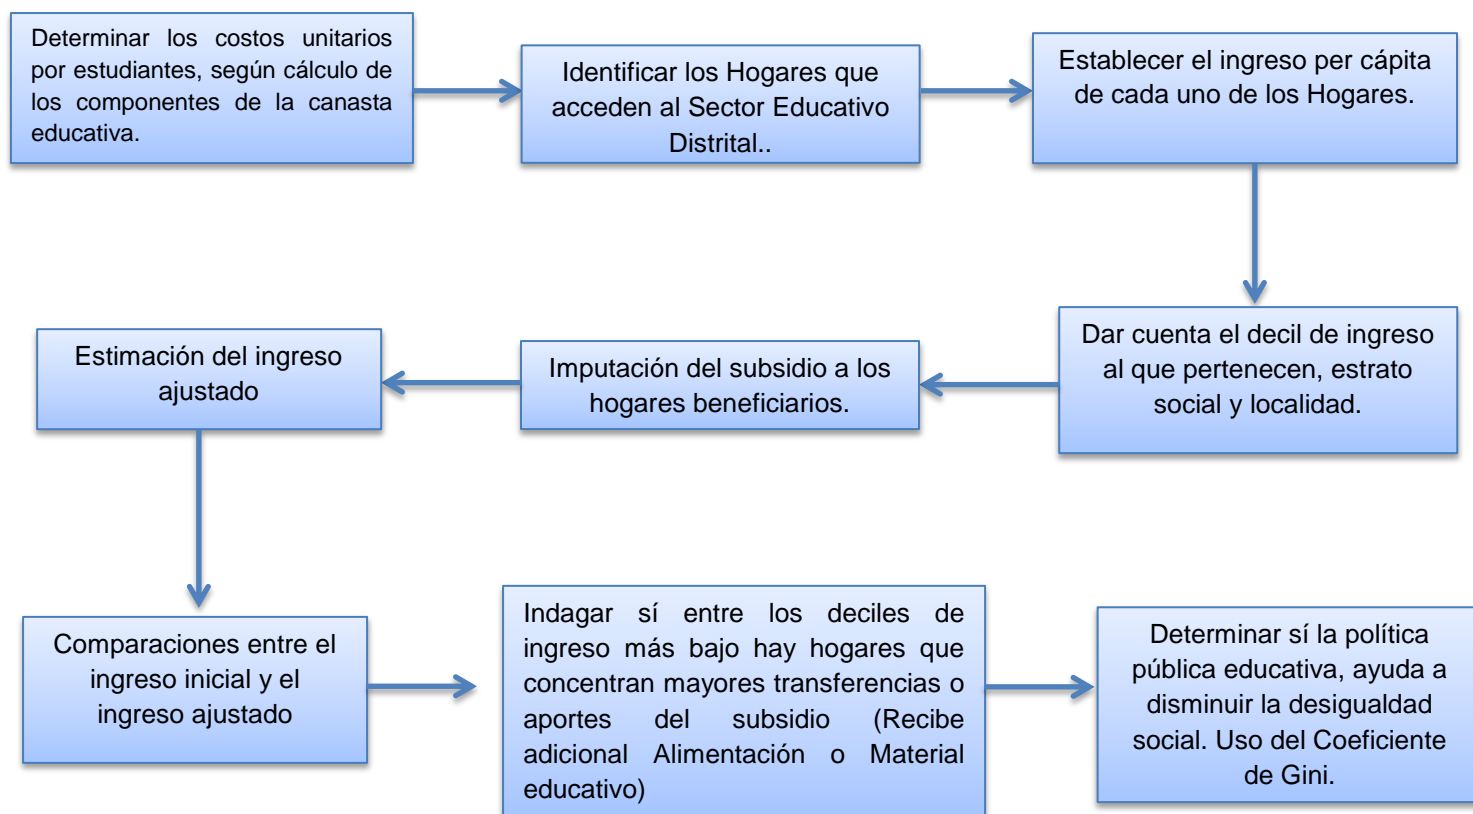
Determinar los costos unitarios por estudiantes, según cálculo de los componentes de la canasta educativa.

Identificar los Hogares que acceden al Sector Educativo Distrital..

Establecer el ingreso per cápita de cada uno de los Hogares.

Dar cuenta el decil de ingreso al que pertenecen, estrato social y localidad.

Imputación del subsidio a los hogares beneficiarios.

Estimación del ingreso ajustado

Comparaciones entre el ingreso inicial y el ingreso ajustado

Indagar sí entre los deciles de ingreso más bajo hay hogares que concentran mayores transferencias o aportes del subsidio (Recibe adicional Alimentación o Material educativo)

Determinar sí la política pública educativa, ayuda a disminuir la desigualdad social. Uso del Coeficiente de Gini.